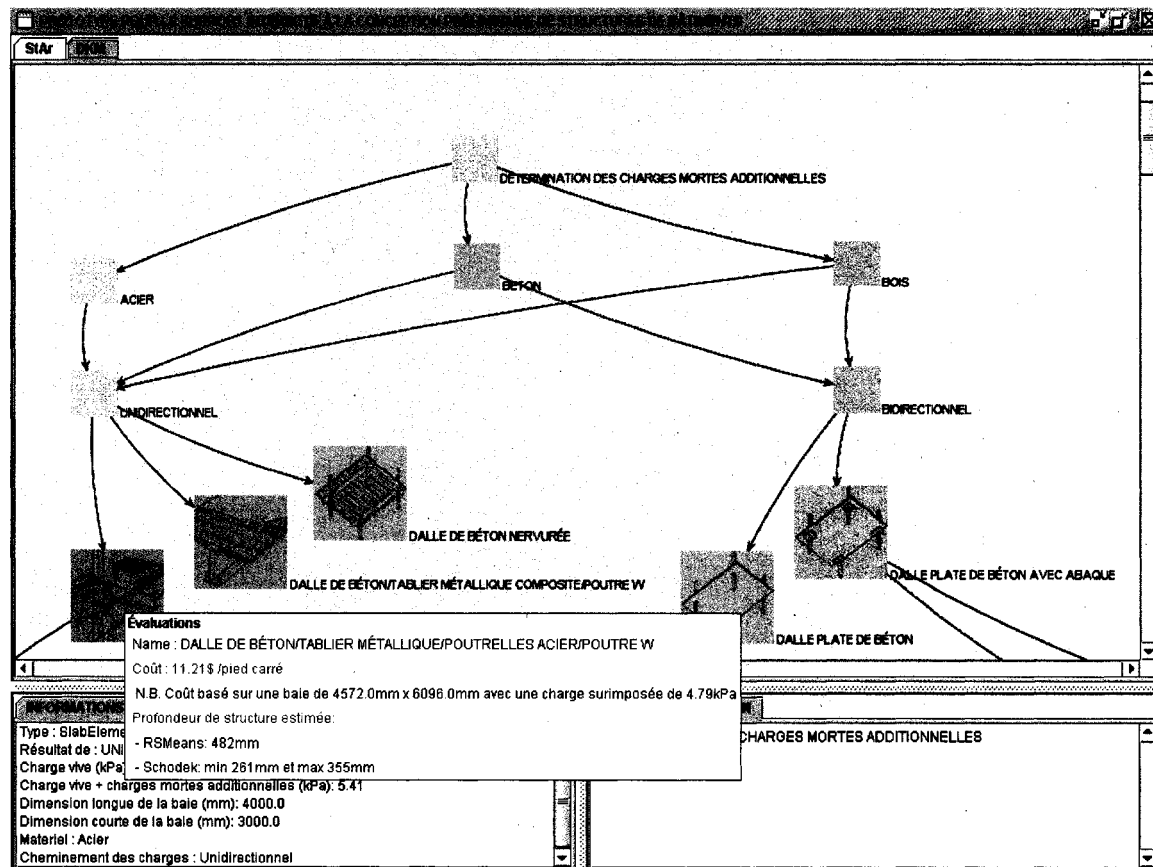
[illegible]

StAr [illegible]

DÉTERMINATION DES CHARGES MORTES ADDITIONNELLES

ACIER

BÉTON

BOIS

UNIDIRECTIONNEL

BIDIRECTIONNEL

DALLE DE BÉTON NERVURÉE

DALLE DE BÉTON/TABLIER MÉTALLIQUE COMPOSITE/POUTRE W

DALLE PLATE DE BÉTON AVEC ABAQUE

DALLE PLATE DE BÉTON

Évaluations
Name : DALLE DE BÉTON/TABLIER MÉTALLIQUE/POUTRELLES ACIER/POUTRE W
Coût : 11.21$ /pied carré
N.B. Coût basé sur une baie de 4572.0mm x 6096.0mm avec une charge surimposée de 4.79kPa
Profondeur de structure estimée:
- RSMeans: 482mm
- Schodek: min 261mm et max 355mm

INFORMATIONS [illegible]
Type : SlabEleme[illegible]
Résultat de : UNI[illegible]
Charge vive (kPa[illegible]
Charge vive + charges mortes additionnelles (kPa): 5.41
Dimension longue de la baie (mm): 4000.0
Dimension courte de la baie (mm): 3000.0
Materiel : Acier
Cheminement des charges : Unidirectionnel

CHARGES MORTES ADDITIONNELLES